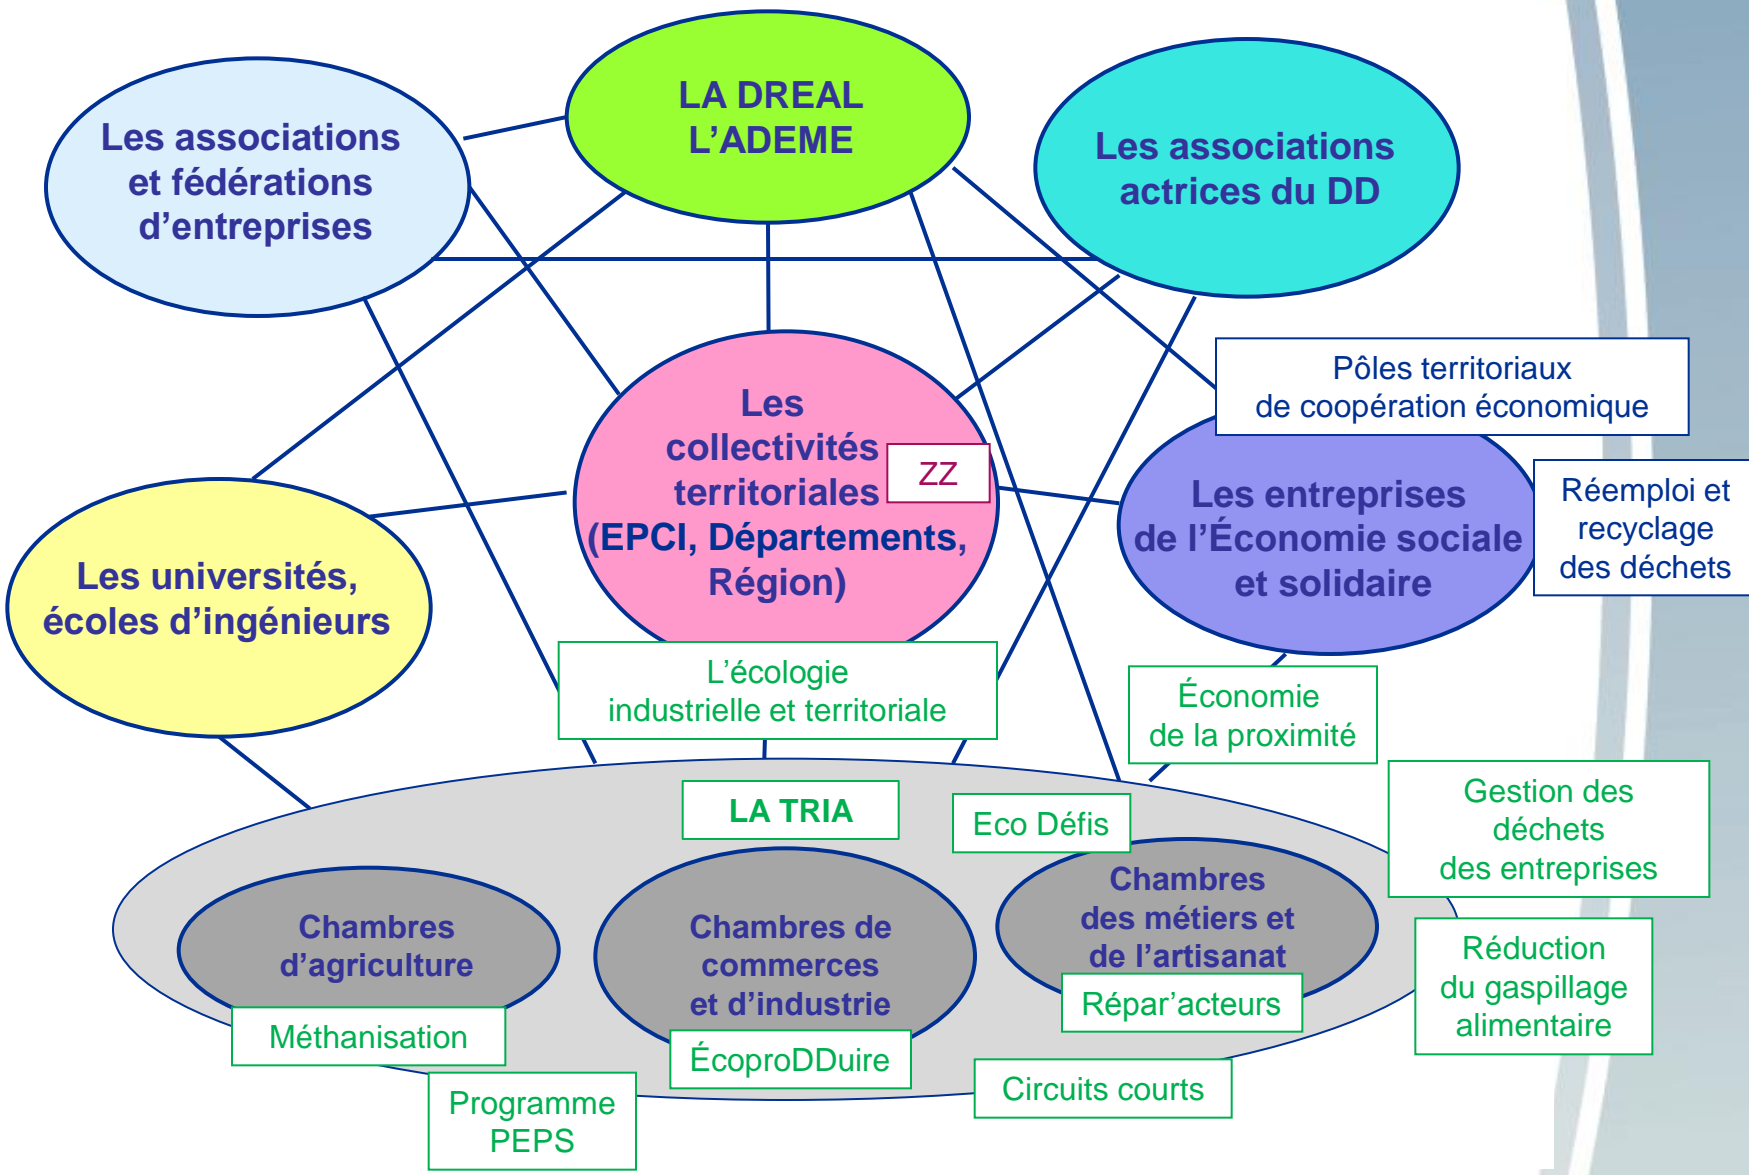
Les associations et fédérations d'entreprises

LA DREAL L'ADEME

Les associations actrices du DD

Pôles territoriaux de coopération économique

Les collectivités territoriales (EPCI, Départements, Région)

ZZ

Les entreprises de l'Économie sociale et solidaire

Réemploi et recyclage des déchets

Les universités, écoles d'ingénieurs

L'écologie industrielle et territoriale

Économie de la proximité

Gestion des déchets des entreprises

LA TRIA

Eco Défis

Chambres d'agriculture

Chambres de commerces et d'industrie

Chambres des métiers et de l'artisanat

Répar'acteurs

Réduction du gaspillage alimentaire

Méthanisation

ÉcoproDDuire

Circuits courts

Programme PEPS